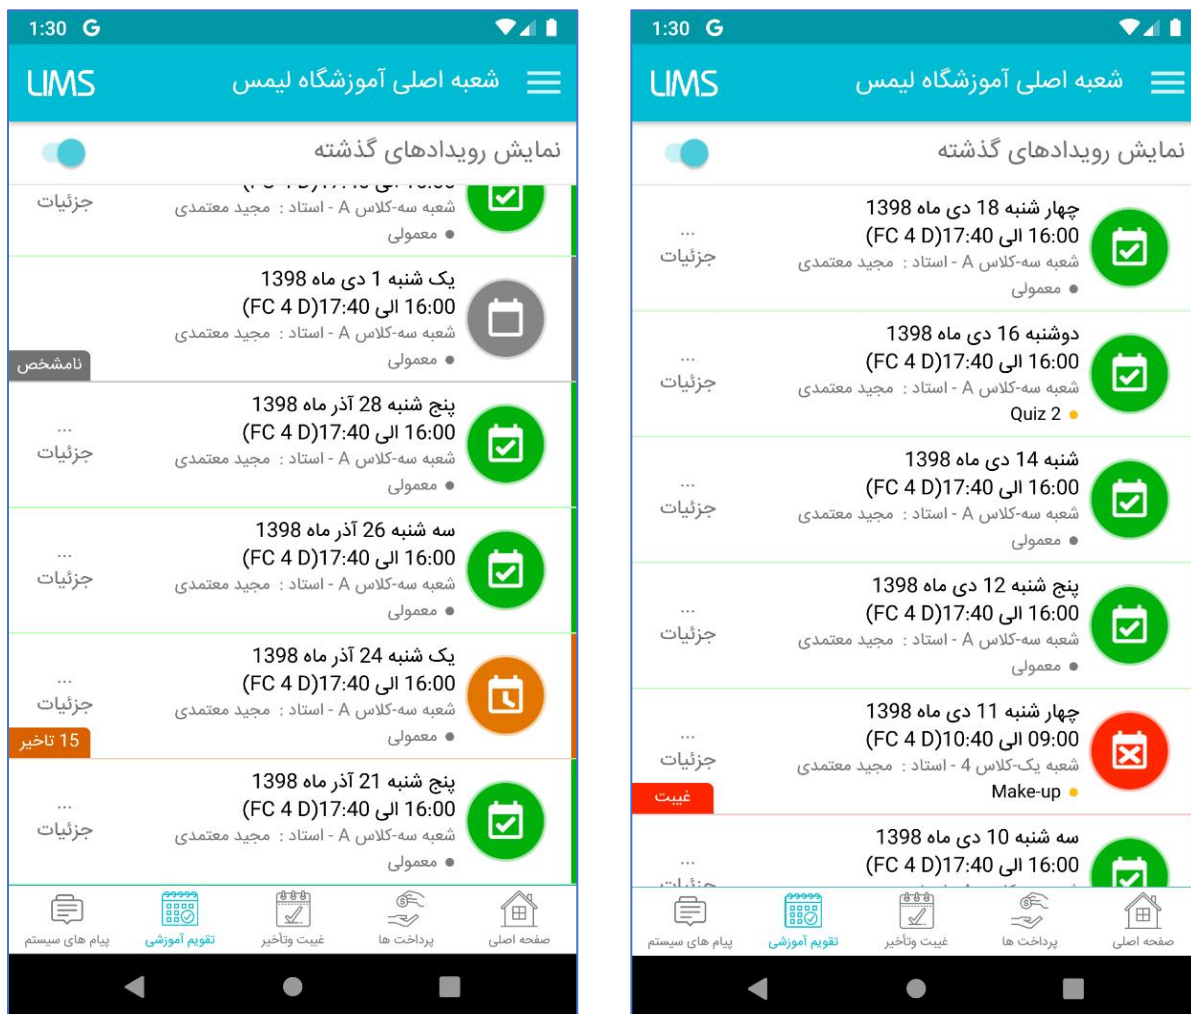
1:30 G

LIMS شعبه اصلی آموزشگاه لیمس

نمایش رویدادهای گذشته

شعبه سه-کلاس A - استاد : مجید معتمدی
● معمولی
جزئیات

یک شنبه 1 دی ماه 1398
16:00 الی 17:40(FC 4 D)
شعبه سه-کلاس A - استاد : مجید معتمدی
● معمولی
نامشخص

پنج شنبه 28 آذر ماه 1398
16:00 الی 17:40(FC 4 D)
شعبه سه-کلاس A - استاد : مجید معتمدی
● معمولی
...
جزئیات

سه شنبه 26 آذر ماه 1398
16:00 الی 17:40(FC 4 D)
شعبه سه-کلاس A - استاد : مجید معتمدی
● معمولی
...
جزئیات

یک شنبه 24 آذر ماه 1398
16:00 الی 17:40(FC 4 D)
شعبه سه-کلاس A - استاد : مجید معتمدی
● معمولی
...
جزئیات
15 تاخیر

پنج شنبه 21 آذر ماه 1398
16:00 الی 17:40(FC 4 D)
شعبه سه-کلاس A - استاد : مجید معتمدی
● معمولی
...
جزئیات

پیام های سیستم | تقویم آموزشی | غیبت وتاخیر | پرداخت ها | صفحه اصلی

1:30 G

LIMS شعبه اصلی آموزشگاه لیمس

نمایش رویدادهای گذشته

چهار شنبه 18 دی ماه 1398
16:00 الی 17:40(FC 4 D)
شعبه سه-کلاس A - استاد : مجید معتمدی
● معمولی
...
جزئیات

دوشنبه 16 دی ماه 1398
16:00 الی 17:40(FC 4 D)
شعبه سه-کلاس A - استاد : مجید معتمدی
● Quiz 2
...
جزئیات

شنبه 14 دی ماه 1398
16:00 الی 17:40(FC 4 D)
شعبه سه-کلاس A - استاد : مجید معتمدی
● معمولی
...
جزئیات

پنج شنبه 12 دی ماه 1398
16:00 الی 17:40(FC 4 D)
شعبه سه-کلاس A - استاد : مجید معتمدی
● معمولی
...
جزئیات

چهار شنبه 11 دی ماه 1398
09:00 الی 10:40(FC 4 D)
شعبه یک-کلاس 4 - استاد : مجید معتمدی
● Make-up
...
جزئیات
غیبت

سه شنبه 10 دی ماه 1398
16:00 الی 17:40(FC 4 D)
...

پیام های سیستم | تقویم آموزشی | غیبت وتاخیر | پرداخت ها | صفحه اصلی